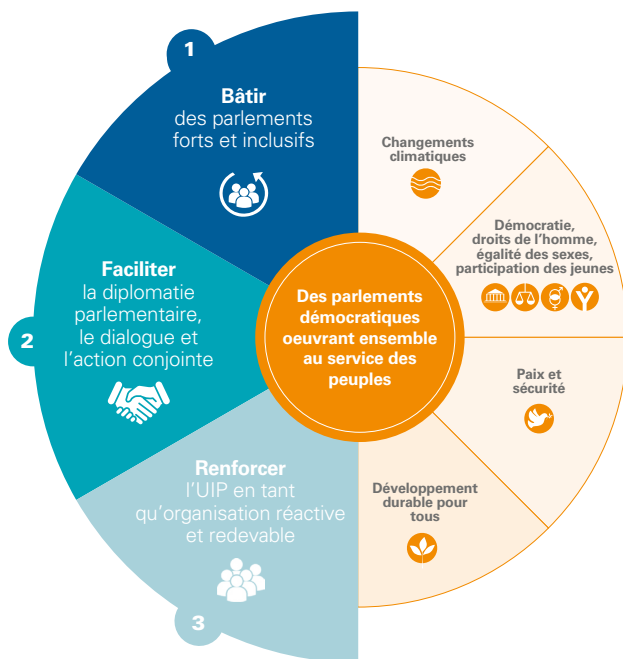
1

**Bâtir**
des parlements forts et inclusifs

2

**Faciliter**
la diplomatie parlementaire, le dialogue et l'action conjointe

**Renforcer**
l'UIP en tant qu'organisation réactive et redevable

3

**Des parlements démocratiques oeuvrant ensemble au service des peuples**

**Changements climatiques**

**Démocratie, droits de l'homme, égalité des sexes, participation des jeunes**

**Paix et sécurité**

**Développement durable pour tous**